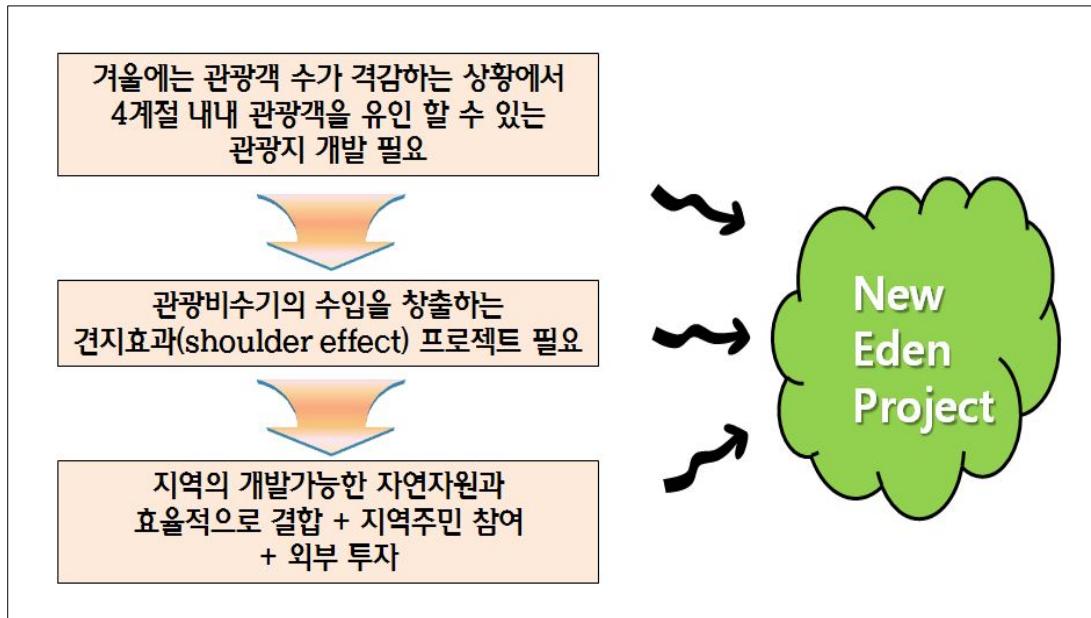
겨울에는 관광객 수가 격감하는 상황에서 4계절 내내 관광객을 유인 할 수 있는 관광지 개발 필요

관광비수기의 수입을 창출하는 견지효과(shoulder effect) 프로젝트 필요

지역의 개발가능한 자연자원과 효율적으로 결합 + 지역주민 참여 + 외부 투자

New Eden Project